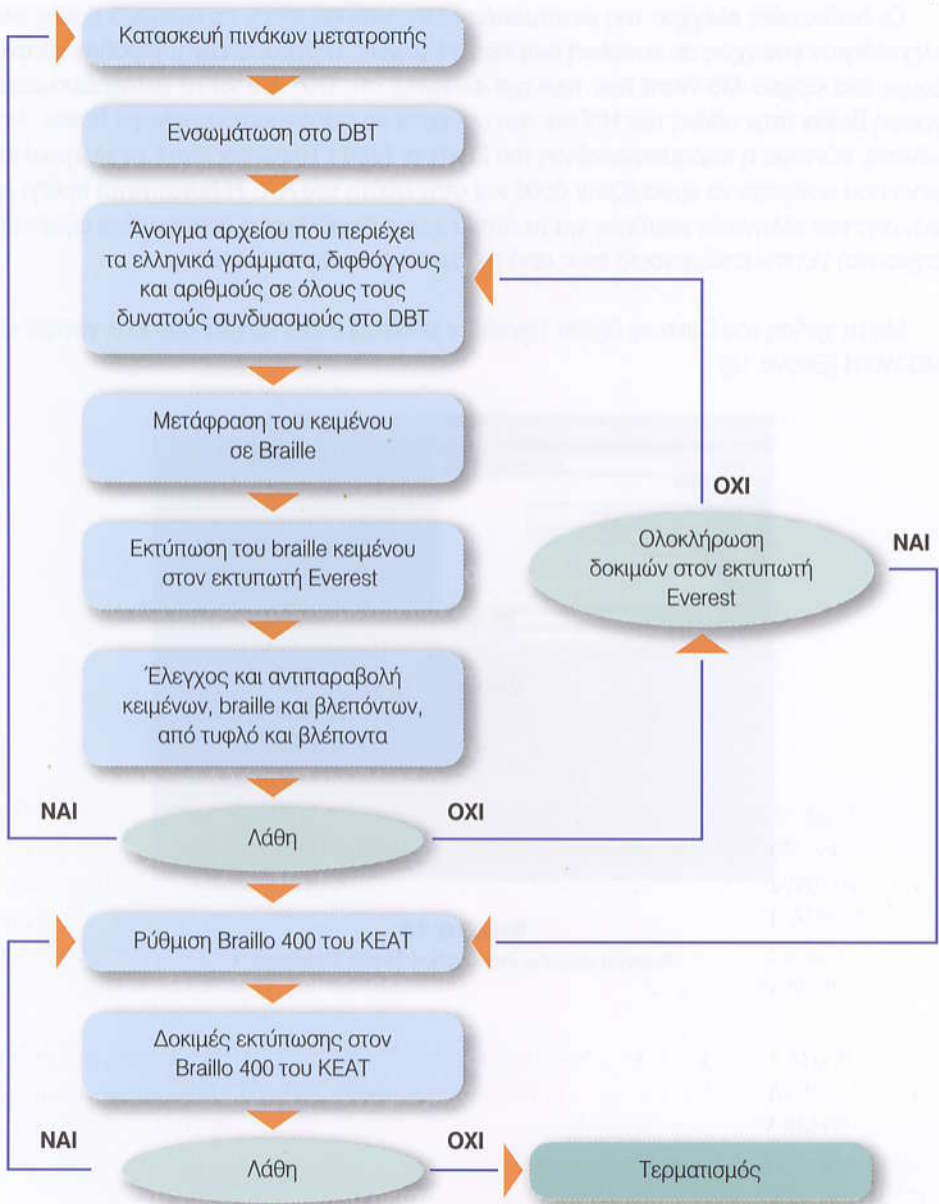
Κατασκευή πινάκων μετατροπής

Ενσωμάτωση στο DBT

Άνοιγμα αρχείου που περιέχει τα ελληνικά γράμματα, διφθόγγους και αριθμούς σε όλους τους δυνατούς συνδυασμούς στο DBT

Μετάφραση του κειμένου σε Braille

Εκτύπωση του braille κειμένου στον εκτυπωτή Everest

Έλεγχος και αντιπαραβολή κειμένων, braille και βλεπόντων, από τυφλό και βλέποντα

ΝΑΙ

Λάθη

ΟΧΙ

ΟΧΙ

Ολοκλήρωση δοκιμών στον εκτυπωτή Everest

ΝΑΙ

Ρύθμιση Braillo 400 του ΚΕΑΤ

Δοκιμές εκτύπωσης στον Braillo 400 του ΚΕΑΤ

ΝΑΙ

Λάθη

ΟΧΙ

Τερματισμός